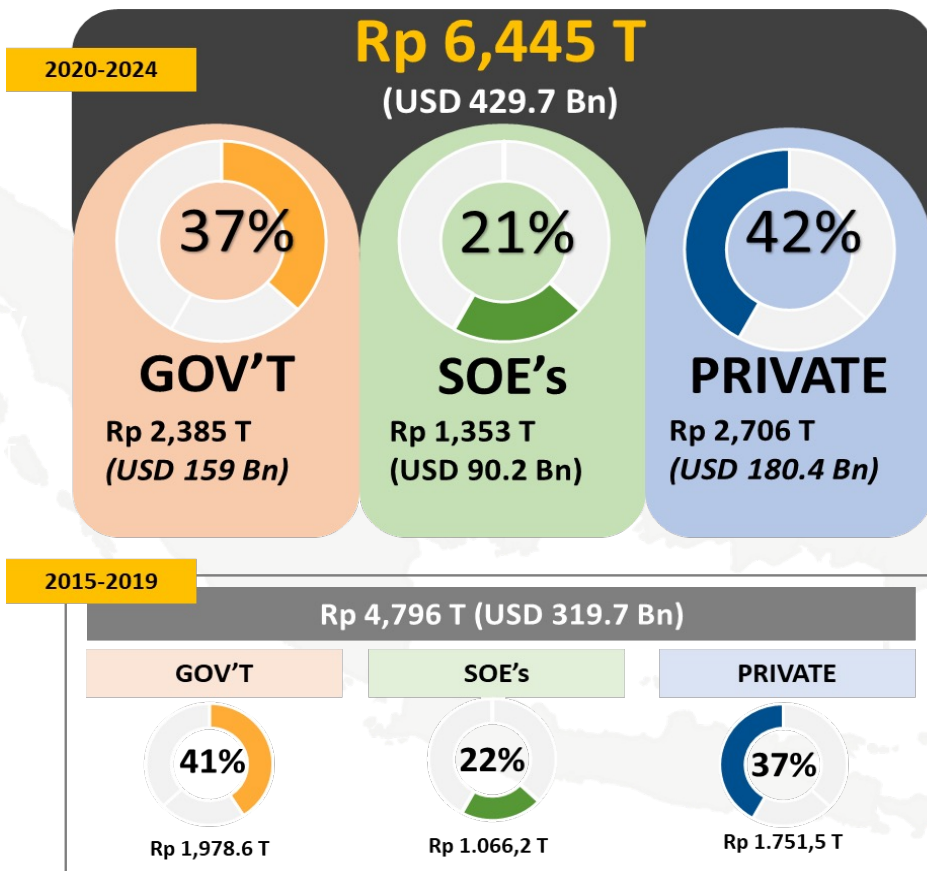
2020-2024

Rp 6,445 T
(USD 429.7 Bn)

37%
GOV'T
Rp 2,385 T
*(USD 159 Bn)*

21%
SOE's
Rp 1,353 T
(USD 90.2 Bn)

42%
PRIVATE
Rp 2,706 T
*(USD 180.4 Bn)*

2015-2019

Rp 4,796 T (USD 319.7 Bn)

GOV'T
41%
Rp 1,978.6 T

SOE's
22%
Rp 1.066,2 T

PRIVATE
37%
Rp 1.751,5 T